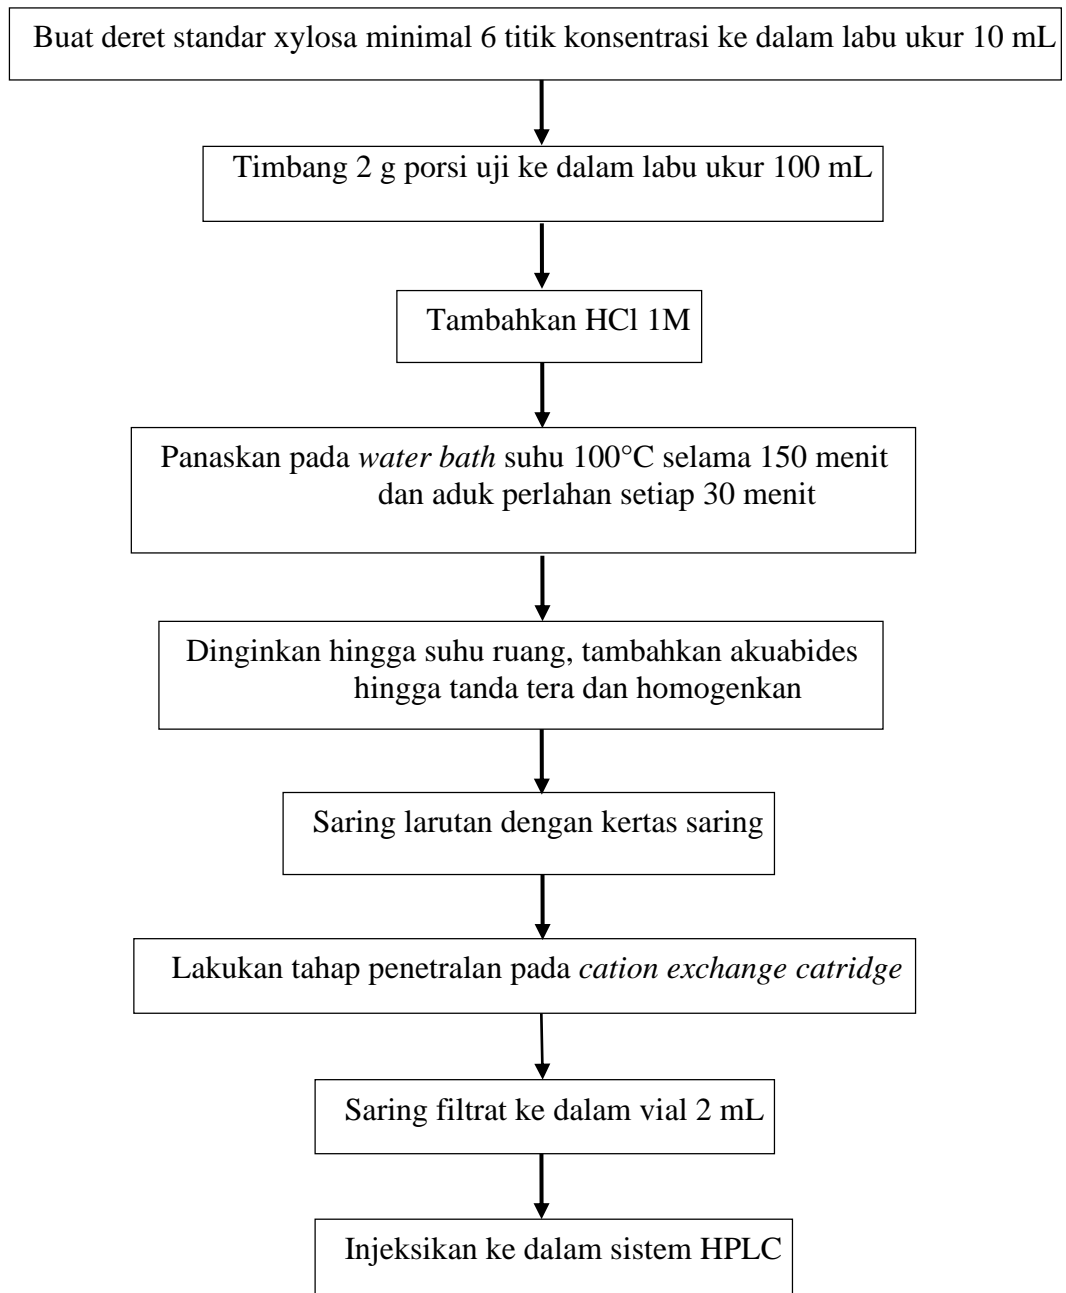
Buat deret standar xylosa minimal 6 titik konsentrasi ke dalam labu ukur 10 mL

Timbang 2 g porsi uji ke dalam labu ukur 100 mL

Tambahkan HCl 1M

Panaskan pada *water bath* suhu 100°C selama 150 menit dan aduk perlahan setiap 30 menit

Dinginkan hingga suhu ruang, tambahkan akuabides hingga tanda tera dan homogenkan

Saring larutan dengan kertas saring

Lakukan tahap penetralan pada *cation exchange catridge*

Saring filtrat ke dalam vial 2 mL

Injeksikan ke dalam sistem HPLC